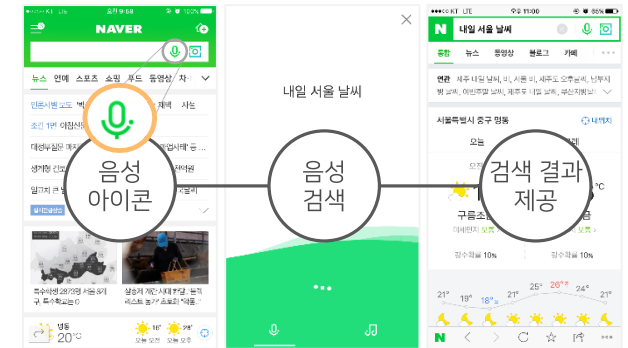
KT 9:58 100%

NAVER

뉴스 연예 스포츠 쇼핑 푸드 동영상 차

인터스텔라 노도 '빅
조선 1분 이침신
대선후보들 대처
생계형 건
일가지

음성
아이콘

특수부대 2879명 서울 용산구, 특수학교는
설송치 개인서비스 적발 취스트 눌러 급자래, 1인기

맑음 20°C
오전 18° 오후 28°

내일 서울 날씨

음성
검색

KT 11:00

내일 서울 날씨

통합 뉴스 동영상 블로그 카페

연관 제주 내일 날씨, 비, 서울 비, 제주도 오후 날씨, 남부지방 날씨, 이번주말 날씨, 제주도 날씨 오후, 부산지역날씨

서울특별시 중구 명동 내 위치

오늘
검색 결과
제공
°C
구름조
어제보다 오후

강수확률 10% 강수확률 10%

21° 19° 18° 21° 25° 26° 24° 21°